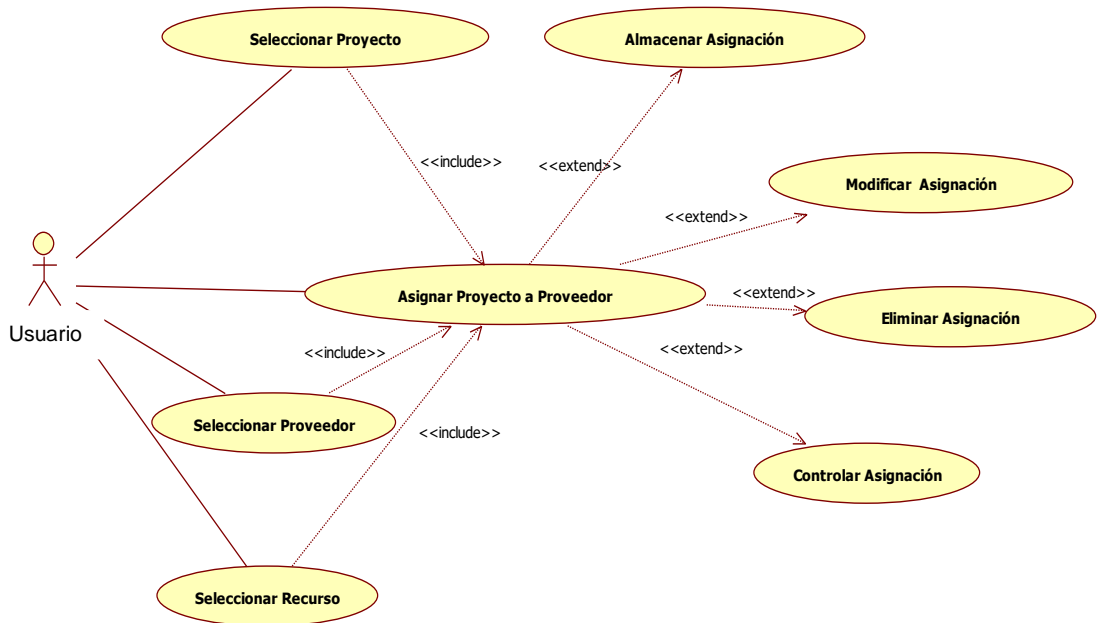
Seleccionar Proyecto

Almacenar Asignación

<<include>>

<<extend>>

Modificar Asignación

<<extend>>

Usuario

Asignar Proyecto a Proveedor

<<extend>>

Eliminar Asignación

<<include>>

<<extend>>

Seleccionar Proveedor

<<include>>

Controlar Asignación

Seleccionar Recurso